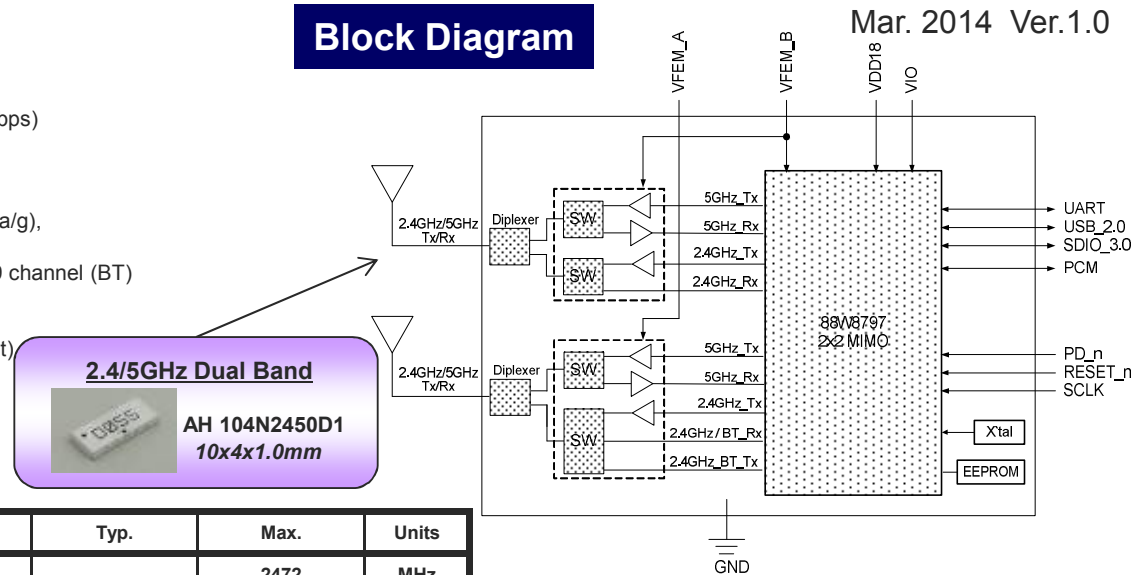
Block Diagram

Mar. 2014 Ver.1.0

ps)

a/g),

channel (BT)

t)

VFEM_A
VFEM_B
VDD18
VIO

2.4GHz/5GHz Tx/Rx
Diplexer
SW
SW
5GHz_Tx
5GHz_Rx
2.4GHz_Tx
2.4GHz_Rx

2.4GHz/5GHz Tx/Rx
Diplexer
SW
SW
5GHz_Tx
5GHz_Rx
2.4GHz_Tx
2.4GHz / BT_Rx
2.4GHz_BT_Tx

88W8797
2x2 MIMO

UART
USB_2.0
SDIO_3.0
PCM
PD_n
RESET_n
SCLK
X'tal
EEPROM

GND

2.4/5GHz Dual Band
D055
AH 104N2450D1
10x4x1.0mm

| | Typ. | Max. | Units |
|---|---|---|---|
| | | 2472 | MHz |